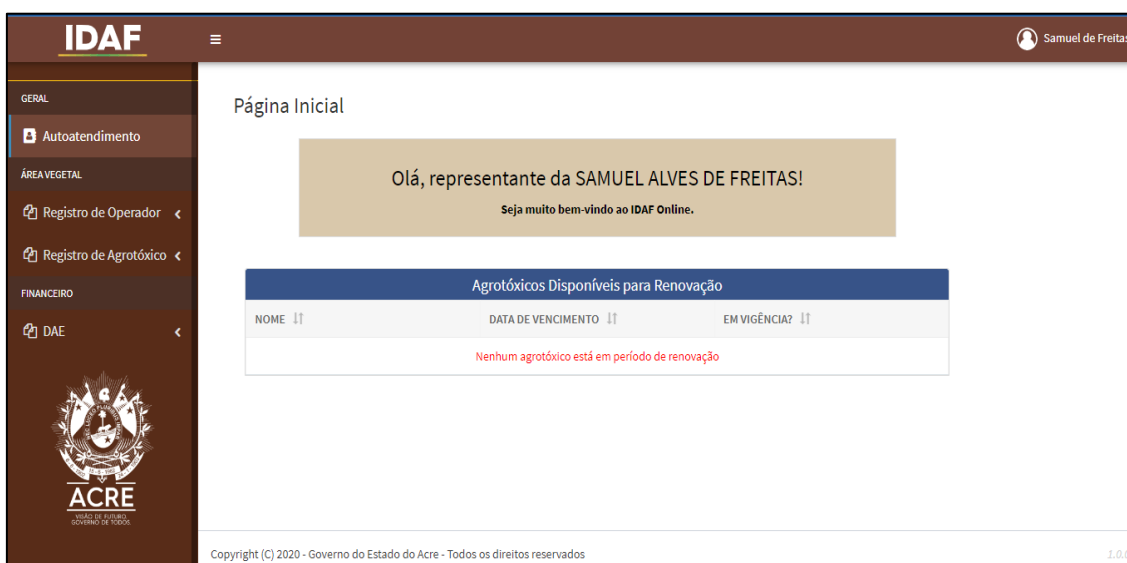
IDAF

Samuel de Freitas

GERAL

Autoatendimento

ÁREA VEGETAL

Registro de Operador

Registro de Agrotóxico

FINANCEIRO

DAE

ACRE
VISÃO DE FUTURO
GOVERNO DE TODOS

Página Inicial

Olá, representante da SAMUEL ALVES DE FREITAS!

Seja muito bem-vindo ao IDAF Online.

Agrotóxicos Disponíveis para Renovação

| NOME | DATA DE VENCIMENTO | EM VIGÊNCIA? |
|---|---|---|
| Nenhum agrotóxico está em período de renovação | | |

Copyright (C) 2020 - Governo do Estado do Acre - Todos os direitos reservados

1.0.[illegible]